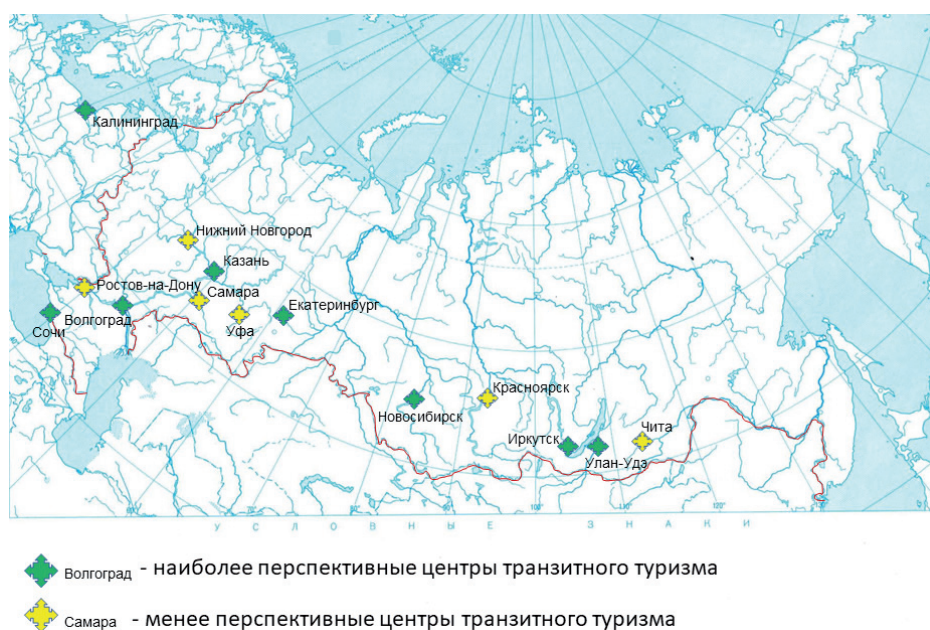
Калининград
Нижний Новгород
Казань
Ростов-на-Дону
Самара
Екатеринбург
Волгоград
Сочи
Уфа
Красноярск
Новосибирск
Иркутск
Улан-Удэ
Чита

У С Л О В Н Ы Е З Н А К И

Волгоград - наиболее перспективные центры транзитного туризма

Самара - менее перспективные центры транзитного туризма